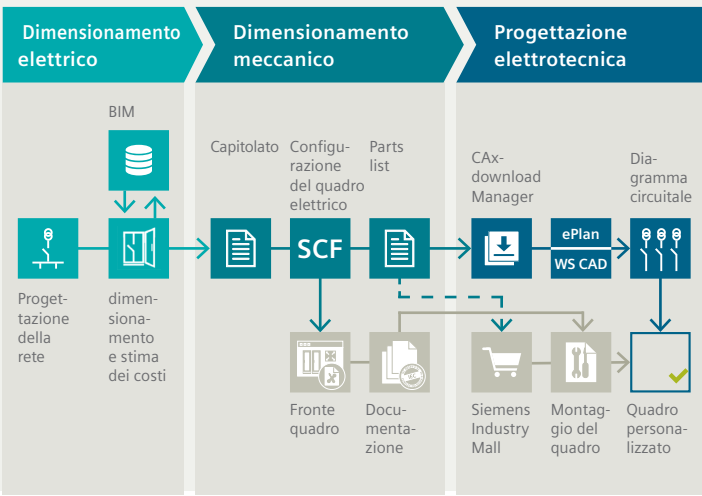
Dimensionamento elettrico

Dimensionamento meccanico

Progettazione elettrotecnica

BIM

Capitolato

Configurazione del quadro elettrico

Parts list

CAx-download Manager

Diagramma circuitale

SCF

ePlan

WS CAD

Progettazione della rete

dimensionamento e stima dei costi

Fronte quadro

Documentazione

Siemens Industry Mall

Montaggio del quadro

Quadro personalizzato